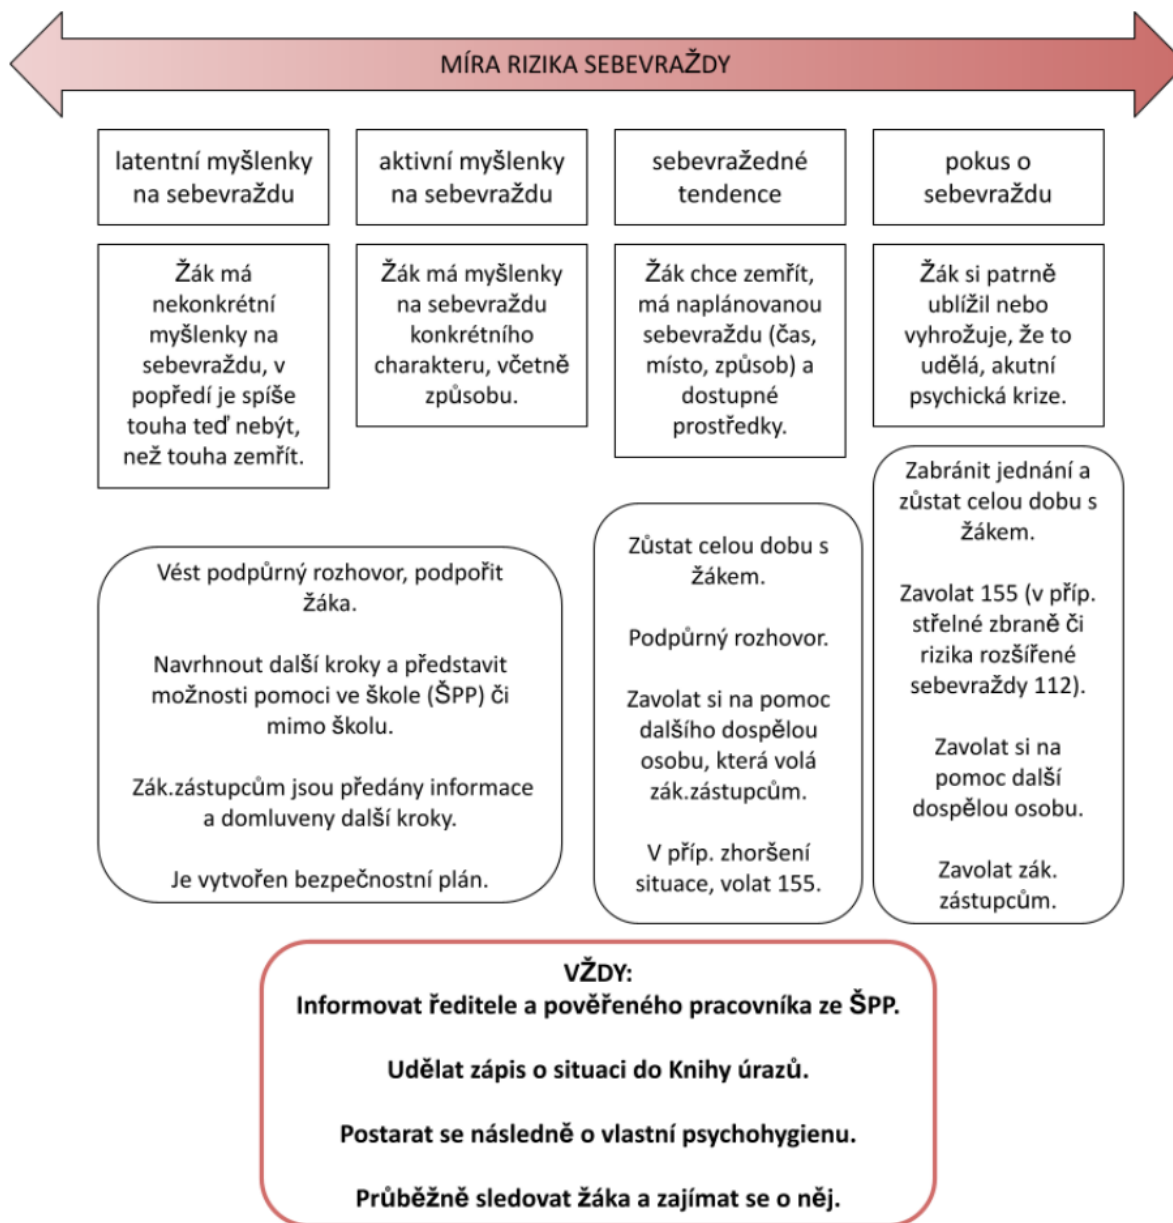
MÍRA RIZIKA SEBEVRAŽDY

latentní myšlenky na sebevraždu

aktivní myšlenky na sebevraždu

sebevražedné tendence

pokus o sebevraždu

Žák má nekonkrétní myšlenky na sebevraždu, v popředí je spíše touha teď nebýt, než touha zemřít.

Žák má myšlenky na sebevraždu konkrétního charakteru, včetně způsobu.

Žák chce zemřít, má naplánovanou sebevraždu (čas, místo, způsob) a dostupné prostředky.

Žák si patrně ublížil nebo vyhrožuje, že to udělá, akutní psychická krize.

Vést podpůrný rozhovor, podpořit žáka.

Navrhnout další kroky a představit možnosti pomoci ve škole (ŠPP) či mimo školu.

Zák.zástupcům jsou předány informace a domluveny další kroky.

Je vytvořen bezpečnostní plán.

Zůstat celou dobu s žákem.

Podpůrný rozhovor.

Zavolat si na pomoc dalšího dospělou osobu, která volá zák.zástupcům.

V příp. zhoršení situace, volat 155.

Zabránit jednání a zůstat celou dobu s žákem.

Zavolat 155 (v příp. střelné zbraně či rizika rozšířené sebevraždy 112).

Zavolat si na pomoc další dospělou osobu.

Zavolat zák. zástupcům.

VŽDY:
Informovat ředitele a pověřeného pracovníka ze ŠPP.

Udělat zápis o situaci do Knihy úrazů.

Postarat se následně o vlastní psychohygienu.

Průběžně sledovat žáka a zajímat se o něj.